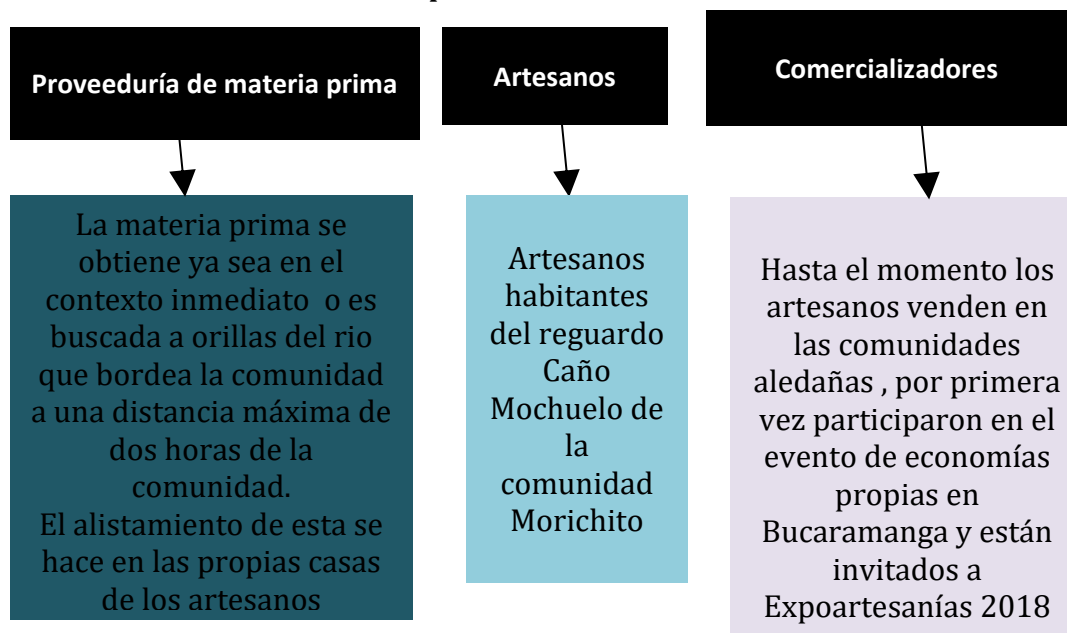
Proveeduría de materia prima

La materia prima se obtiene ya sea en el contexto inmediato o es buscada a orillas del rio que bordea la comunidad a una distancia máxima de dos horas de la comunidad.
El alistamiento de esta se hace en las propias casas de los artesanos

Artesanos

Artesanos habitantes del reguardo Caño Mochuelo de la comunidad Morichito

Comercializadores

Hasta el momento los artesanos venden en las comunidades aledañas , por primera vez participaron en el evento de economías propias en Bucaramanga y están invitados a Expoartesanías 2018